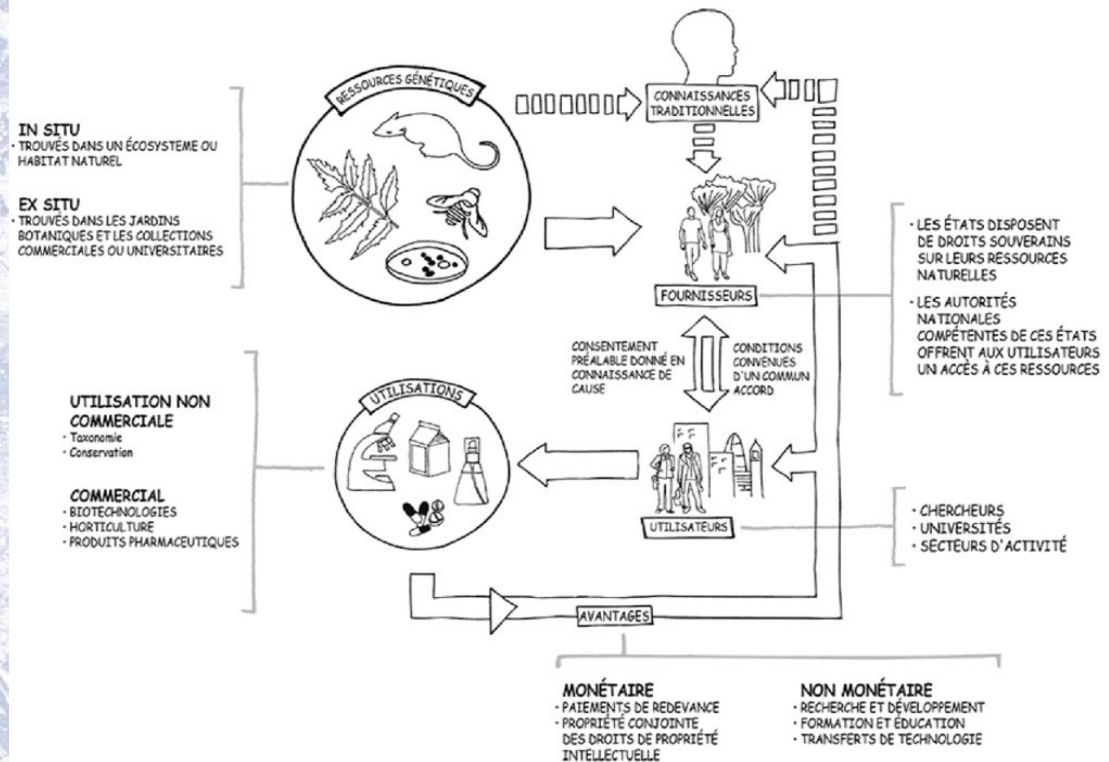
IN SITU
· TROUVÉS DANS UN ÉCOSYSTEME OU HABITAT NATUREL

EX SITU
· TROUVÉS DANS LES JARDINS BOTANIQUES ET LES COLLECTIONS COMMERCIALES OU UNIVERSITAIRES

RESSOURCES GÉNÉTIQUES

CONNAISSANCES TRADITIONNELLES

FOURNISSEURS

· LES ÉTATS DISPOSENT DE DROITS SOUVERAINS SUR LEURS RESSOURCES NATURELLES

· LES AUTORITÉS NATIONALES COMPÉTENTES DE CES ÉTATS OFFRENT AUX UTILISATEURS UN ACCÈS À CES RESSOURCES

CONSENTEMENT PRÉALABLE DONNÉ EN CONNAISSANCE DE CAUSE

CONDITIONS CONVENUES D'UN COMMUN ACCORD

UTILISATION NON COMMERCIALE
· Taxonomie
· Conservation

COMMERCIAL
· BIOTECHNOLOGIES
· HORTICULTURE
· PRODUITS PHARMACEUTIQUES

UTILISATIONS

UTILISATEURS

· CHERCHEURS
· UNIVERSITÉS
· SECTEURS D'ACTIVITÉ

AVANTAGES

MONÉTAIRE
· PAIEMENTS DE REDEVANCE
· PROPRIÉTÉ CONJOINTE DES DROITS DE PROPRIÉTÉ INTELLECTUELLE

NON MONÉTAIRE
· RECHERCHE ET DÉVELOPPEMENT
· FORMATION ET ÉDUCATION
· TRANSFERTS DE TECHNOLOGIE